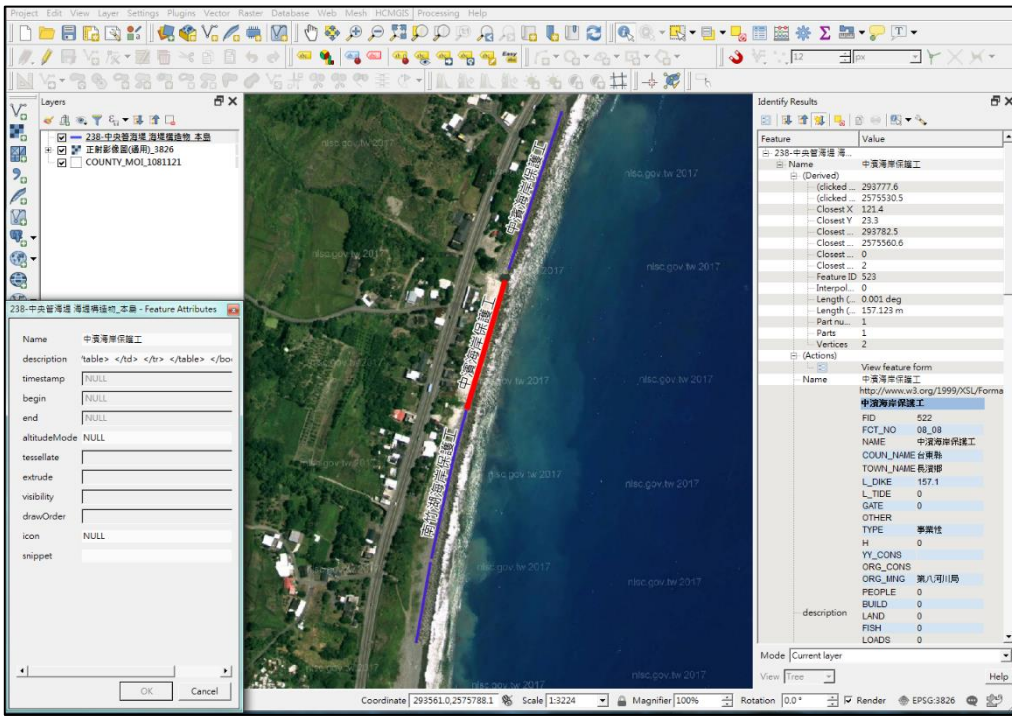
Project Edit View Layer Settings Plugins Vector Raster Database Web Mesh HCMGIS Processing Help

Layers

238-中央管海堤 海堤構造物_本島
正射影像圖(通用)_3826
COUNTY_MOI_1081121

238-中央管海堤 海堤構造物_本島 - Feature Attributes

| | |
|---|---|
| Name | 中濱海岸保護工 |
| description | ′table> </td> </tr> </table> </bo |
| timestamp | NULL |
| begin | NULL |
| end | NULL |
| altitudeMode | NULL |
| tessellate | |
| extrude | |
| visibility | |
| drawOrder | |
| icon | NULL |
| snippet | |

OK Cancel

中濱海岸保護工
中濱海岸保護工
南竹湖海岸保護工

nlsc.gov.tw 2017

Identify Results

| Feature | Value |
|---|---|
| 238-中央管海堤 海... | |
| Name | 中濱海岸保護工 |
| (Derived) | |
| (clicked ... | 293777.6 |
| (clicked ... | 2575530.5 |
| Closest X | 121.4 |
| Closest Y | 23.3 |
| Closest ... | 293782.5 |
| Closest ... | 2575560.6 |
| Closest ... | 0 |
| Closest ... | 2 |
| Feature ID | 523 |
| Interpol... | 0 |
| Length (... | 0.001 deg |
| Length (... | 157.123 m |
| Part nu... | 1 |
| Parts | 1 |
| Vertices | 2 |
| (Actions) | |
| | View feature form |
| Name | 中濱海岸保護工 |
| | http://www.w3.org/1999/XSL/Forma |
| | 中濱海岸保護工 |
| | FID 522 |
| | FCT_NO 08_08 |
| | NAME 中濱海岸保護工 |
| | COUN_NAME 台東縣 |
| | TOWN_NAME 長濱鄉 |
| | L_DIKE 157.1 |
| | L_TIDE 0 |
| | GATE 0 |
| | OTHER |
| | TYPE 事業性 |
| | H 0 |
| | YY_CONS |
| | ORG_CONS |
| | ORG_MNG 第八河川局 |
| | PEOPLE 0 |
| | BUILD 0 |
| description | LAND 0 |
| | FISH 0 |
| | LOADS 0 |

Mode Current layer
View Tree
Help

Coordinate 293561.0,2575788.1 Scale 1:3224 Magnifier 100% Rotation 0.0° Render EPSG:3826